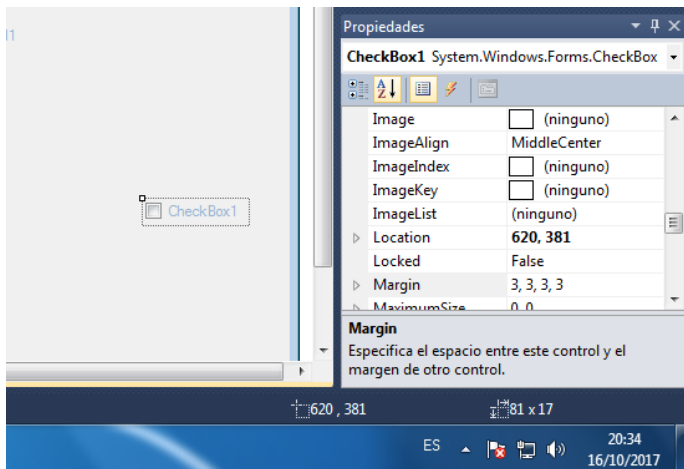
l1

CheckBox1

Propiedades

CheckBox1 System.Windows.Forms.CheckBox

| | |
|---|---|
| Image | (ninguno) |
| ImageAlign | MiddleCenter |
| ImageIndex | (ninguno) |
| ImageKey | (ninguno) |
| ImageList | (ninguno) |
| Location | **620, 381** |
| Locked | False |
| Margin | 3, 3, 3, 3 |
| MaximumSize | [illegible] |

Margin
Especifica el espacio entre este control y el margen de otro control.

620 , 381
81 x 17

ES
20:34
16/10/2017